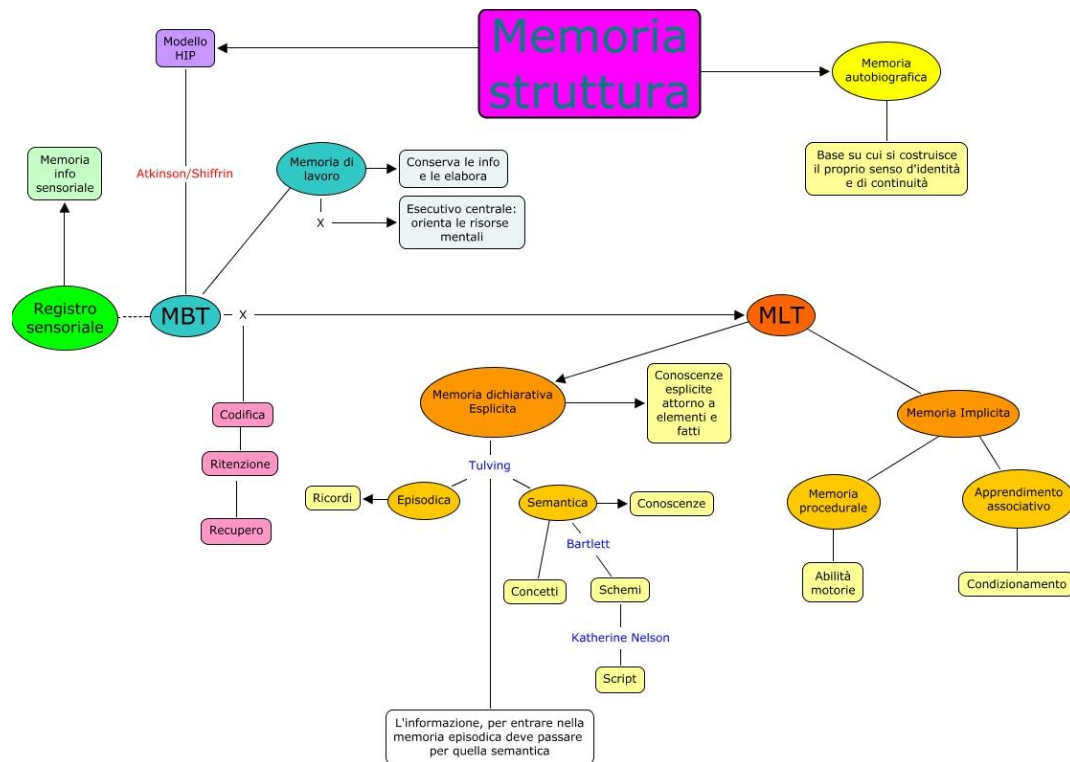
Memoria struttura

Modello HIP

Memoria autobiografica

Base su cui si costruisce il proprio senso d'identità e di continuità

Atkinson/Shiffrin

Memoria info sensoriale

Memoria di lavoro

Conserva le info e le elabora

x

Esecutivo centrale: orienta le risorse mentali

Registro sensoriale

MBT

x

MLT

Memoria dichiarativa Esplicita

Conoscenze esplicite attorno a elementi e fatti

Memoria Implicita

Codifica

Ritenzione

Recupero

Tulving

Ricordi

Episodica

Semantica

Conoscenze

Bartlett

Concetti

Schemi

Katherine Nelson

Script

Memoria procedurale

Apprendimento associativo

Abilità motorie

Condizionamento

L'informazione, per entrare nella memoria episodica deve passare per quella semantica